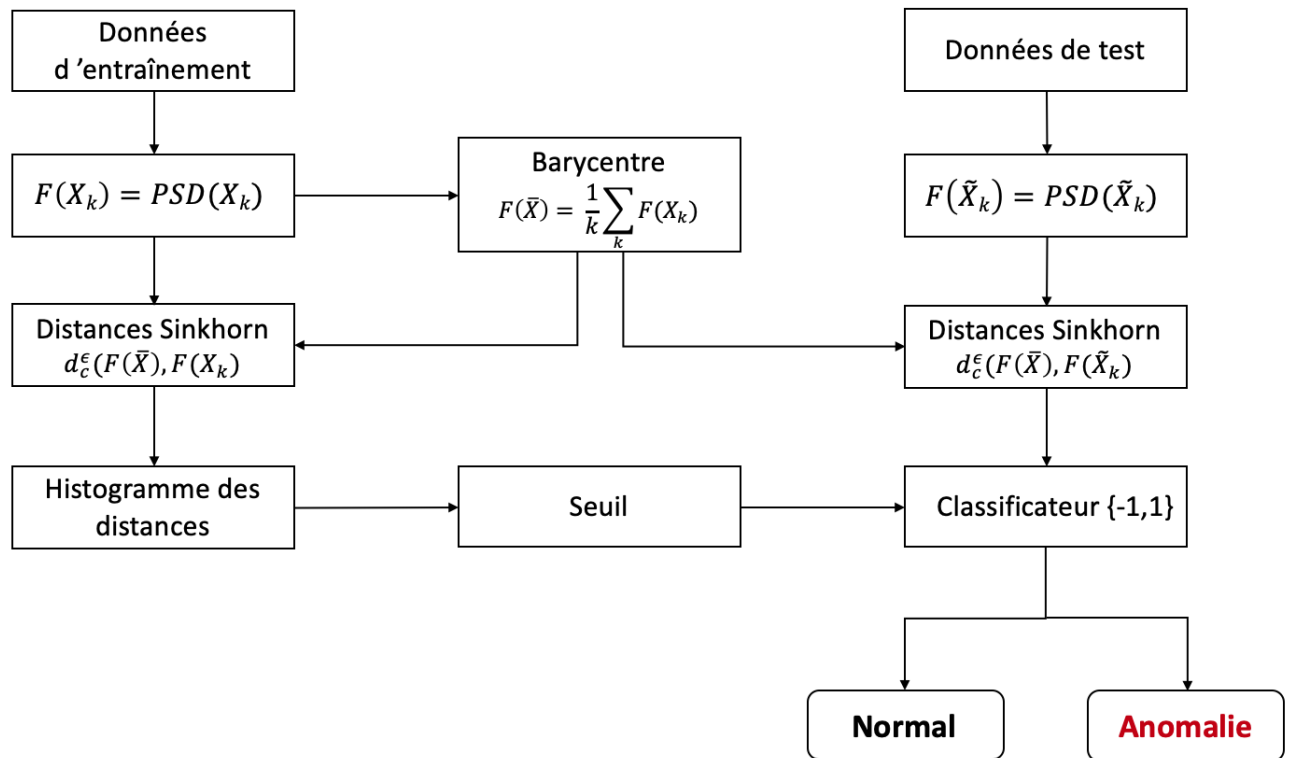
Données d ’entraînement

Données de test

$F(X_k) = PSD(X_k)$

Barycentre $F(\bar{X}) = \frac{1}{k}\sum_k F(X_k)$

$F(\tilde{X}_k) = PSD(\tilde{X}_k)$

Distances Sinkhorn $d_c^\epsilon(F(\bar{X}), F(X_k)$

Distances Sinkhorn $d_c^\epsilon(F(\bar{X}), F(\tilde{X}_k)$

Histogramme des distances

Seuil

Classificateur {-1,1}

Normal

Anomalie